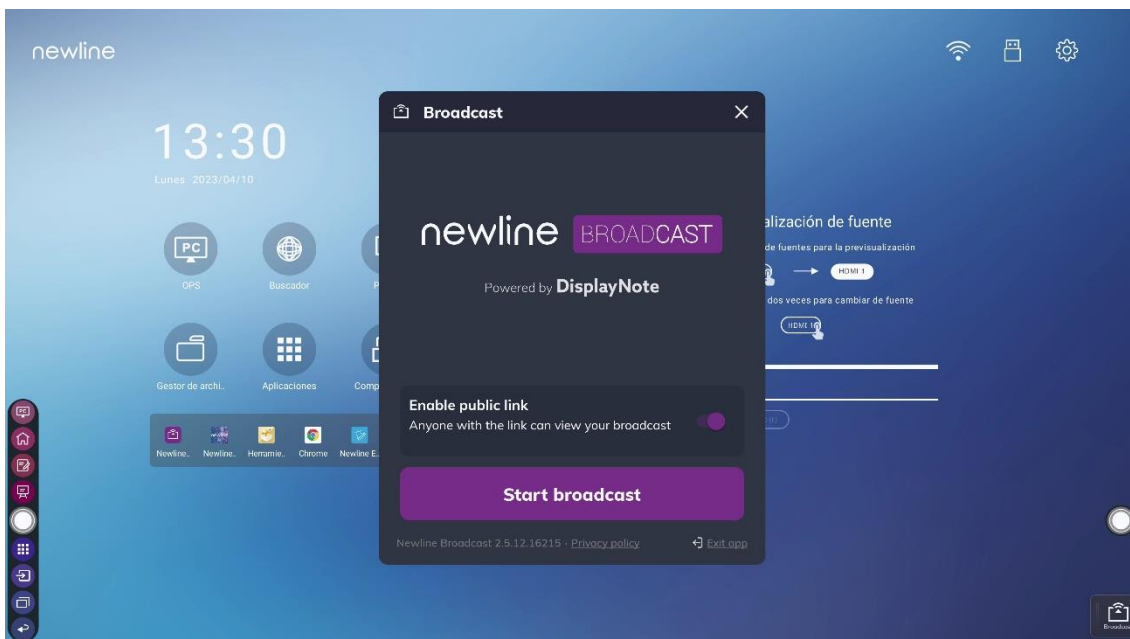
newline

13:30

Lunes 2023/04/10

PC

OPS

Buscador

Gestor de archi..

Aplicaciones

Comp

Newline..

Newline..

Herramie..

Chrome

Newline E..

Broadcast

newline BROADCAST

Powered by DisplayNote

Enable public link

Anyone with the link can view your broadcast

Start broadcast

Newline Broadcast 2.5.12.16215 · Privacy policy

Exit app

alización de fuente

de fuentes para la previsualización

HDMI 1

dos veces para cambiar de fuente

HDMI 1

Broadcast